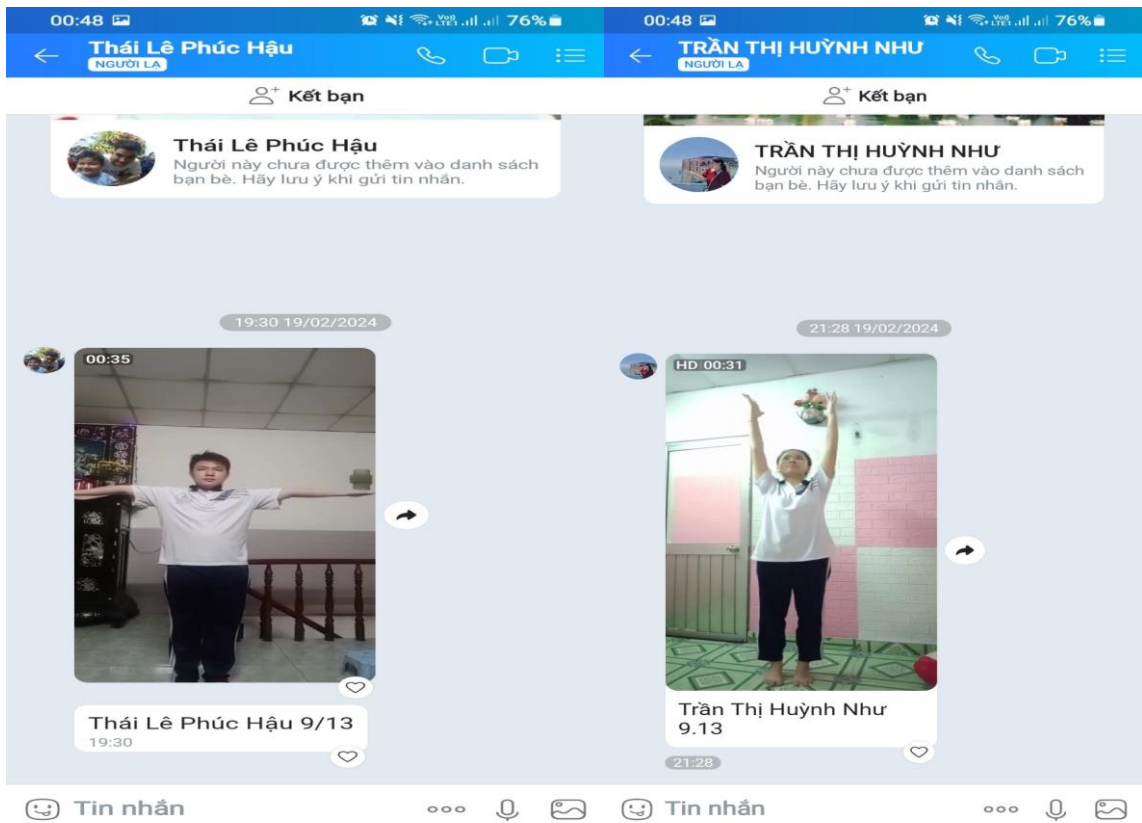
00:48 76%

Thái Lê Phúc Hậu
NGƯỜI LẠ

Kết bạn

Thái Lê Phúc Hậu
Người này chưa được thêm vào danh sách bạn bè. Hãy lưu ý khi gửi tin nhắn.

19:30 19/02/2024

00:35

Thái Lê Phúc Hậu 9/13
19:30

Tin nhắn

00:48 76%

TRẦN THỊ HUỲNH NHƯ
NGƯỜI LẠ

Kết bạn

TRẦN THỊ HUỲNH NHƯ
Người này chưa được thêm vào danh sách bạn bè. Hãy lưu ý khi gửi tin nhắn.

21:28 19/02/2024

HD 00:31

Trần Thị Huỳnh Như 9.13

21:28

Tin nhắn